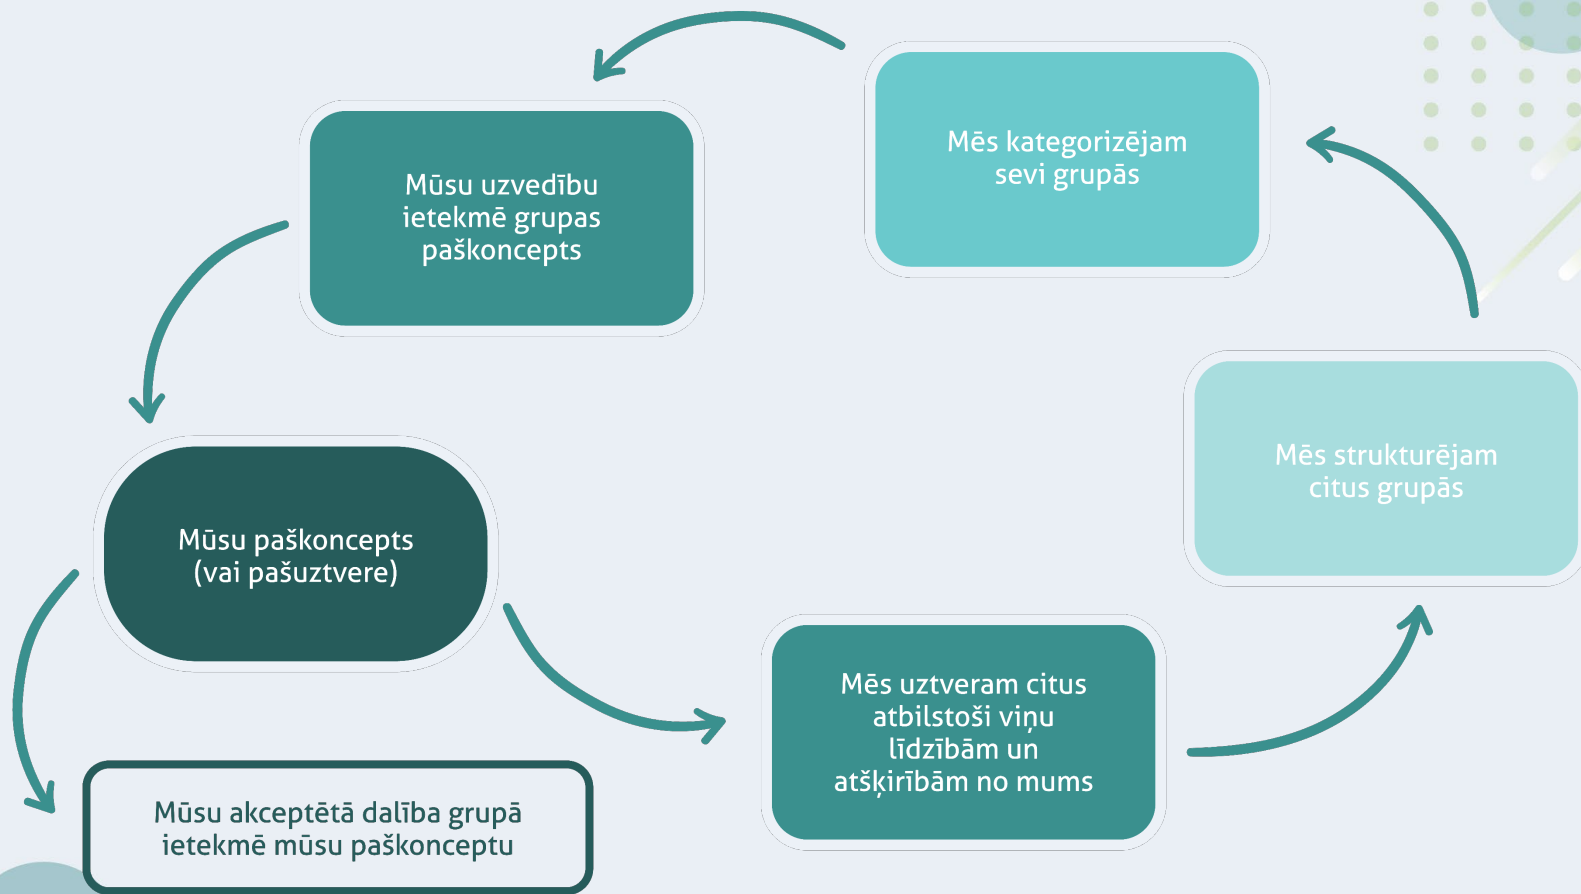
Mūsu uzvedību ietekmē grupas paškoncepts

Mēs kategorizējam sevi grupās

Mūsu paškoncepts (vai pašuztvere)

Mēs strukturējam citus grupās

Mēs uztveram citus atbilstoši viņu līdzībām un atšķirībām no mums

Mūsu akceptētā dalība grupā ietekmē mūsu paškonceptu